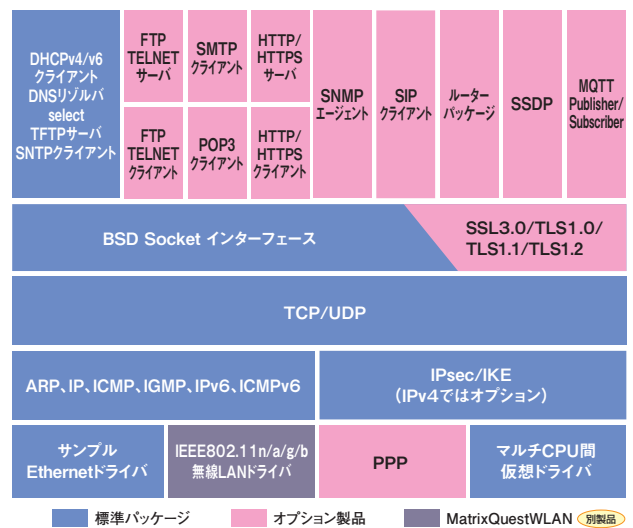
DHCPv4/v6 クライアント
DNSリゾルバ
select
TFTPサーバ
SNTPクライアント

FTP
TELNET
サーバ

SMTP
クライアント

HTTP/
HTTPS
サーバ

FTP
TELNET
クライアント

POP3
クライアント

HTTP/
HTTPS
クライアント

SNMP
エージェント

SIP
クライアント

ルーター
パッケージ

SSDP

MQTT
Publisher/
Subscriber

BSD Socket インターフェース

SSL3.0/TLS1.0/
TLS1.1/TLS1.2

TCP/UDP

ARP、IP、ICMP、IGMP、IPv6、ICMPv6

IPsec/IKE
(IPv4ではオプション)

サンプル
Ethernetドライバ

IEEE802.11n/a/g/b
無線LANドライバ

PPP

マルチCPU間
仮想ドライバ

標準パッケージ
オプション製品
MatrixQuestWLAN 別製品